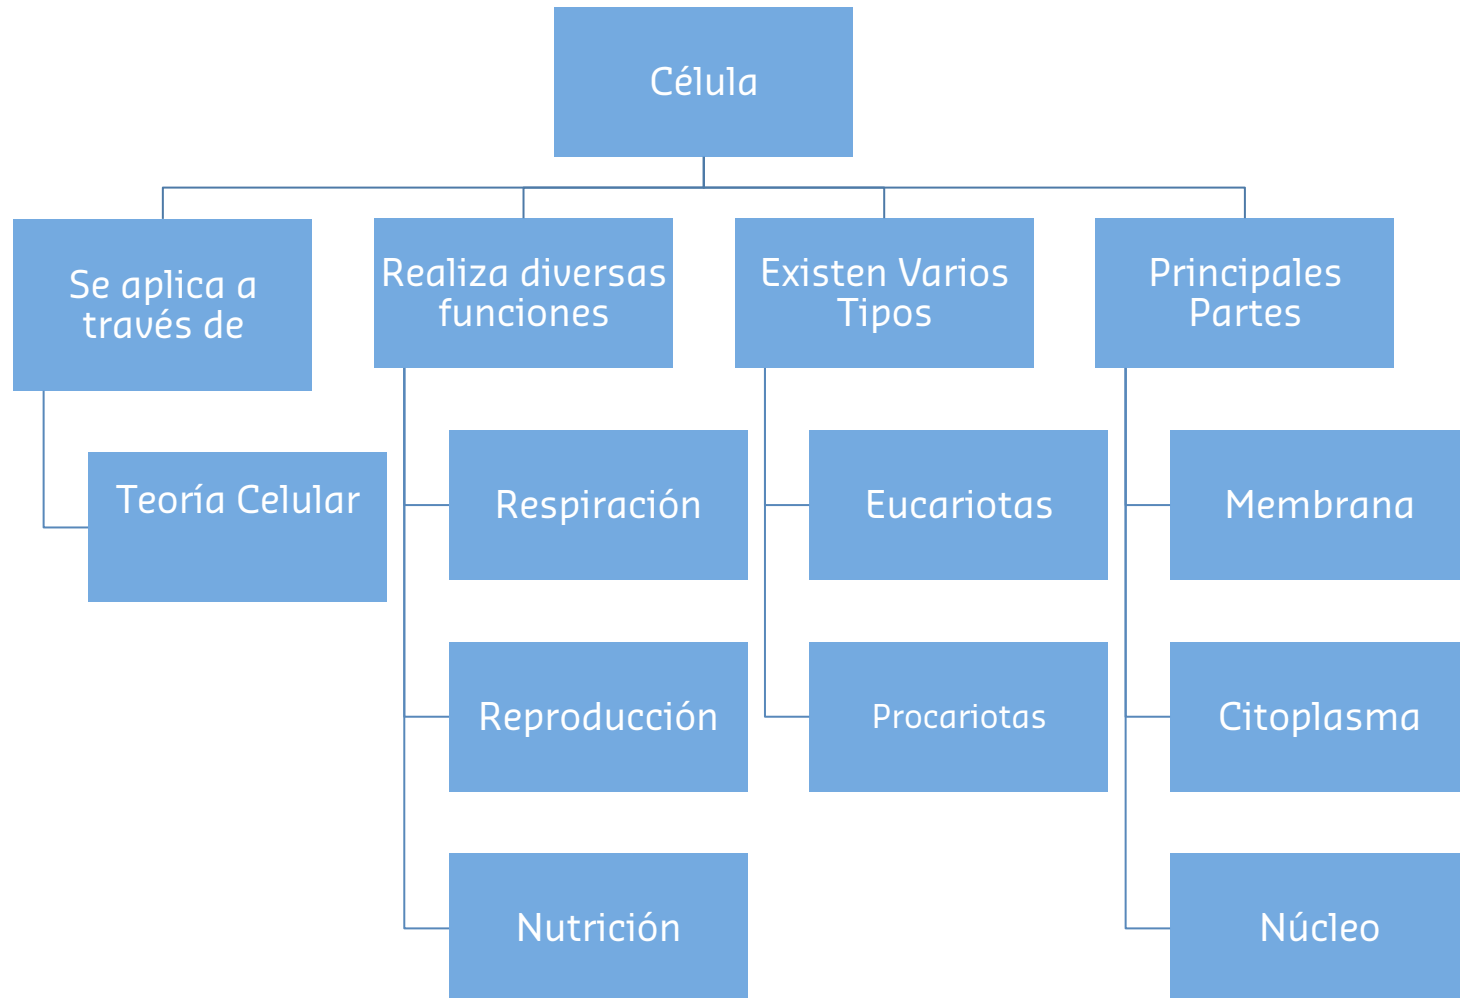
Célula

Se aplica a través de

Teoría Celular

Realiza diversas funciones

Respiración

Reproducción

Nutrición

Existen Varios Tipos

Eucariotas

Procariotas

Principales Partes

Membrana

Citoplasma

Núcleo